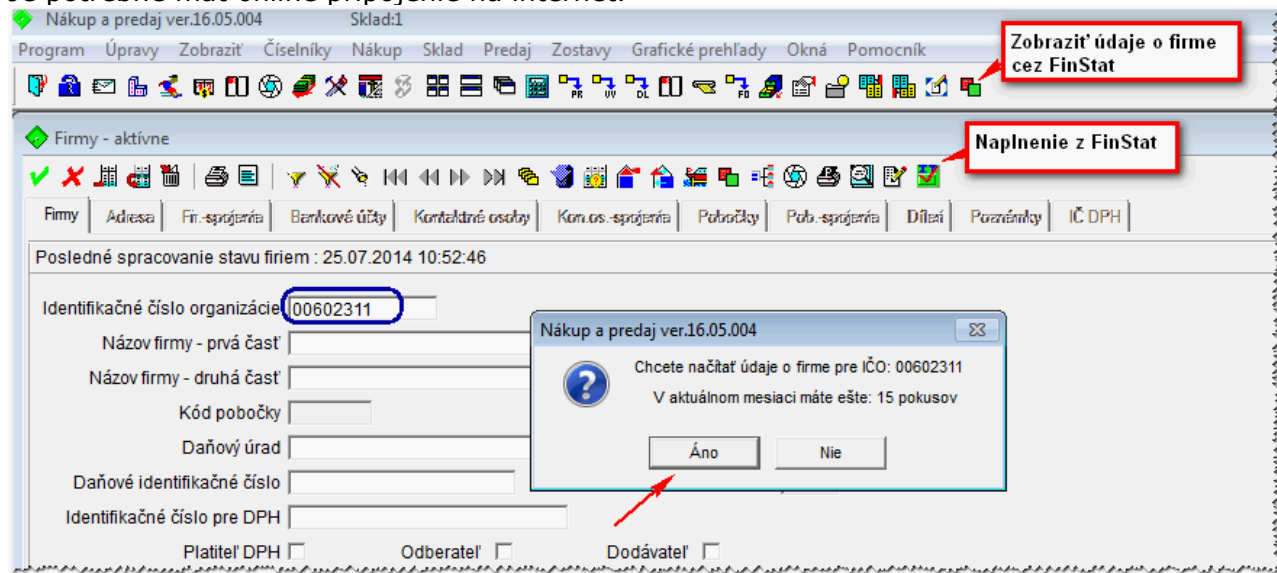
Je potrebné mať online pripojenie na internet.

Nákup a predaj ver.16.05.004 Sklad:1

Program Úpravy Zobraziť Číselníky Nákup Sklad Predaj Zostavy Grafické prehľady Okná Pomocník

Zobraziť údaje o firme cez FinStat

Firmy - aktívne

Naplnenie z FinStat

Firmy | Adresa | Fir.-spojenia | Bankové účty | Kontaktné osoby | Kon.os.-spojenia | Pobočky | Pob.-spojenia | Dĺžci | Poznámky | IČ DPH

Posledné spracovanie stavu firiem : 25.07.2014 10:52:46

Identifikačné číslo organizácie 00602311

Názov firmy - prvá časť

Názov firmy - druhá časť

Kód pobočky

Daňový úrad

Daňové identifikačné číslo

Identifikačné číslo pre DPH

Platiteľ DPH Odberateľ Dodávateľ

Nákup a predaj ver.16.05.004

Chcete načítať údaje o firme pre IČO: 00602311

V aktuálnom mesiaci máte ešte: 15 pokusov

Áno Nie